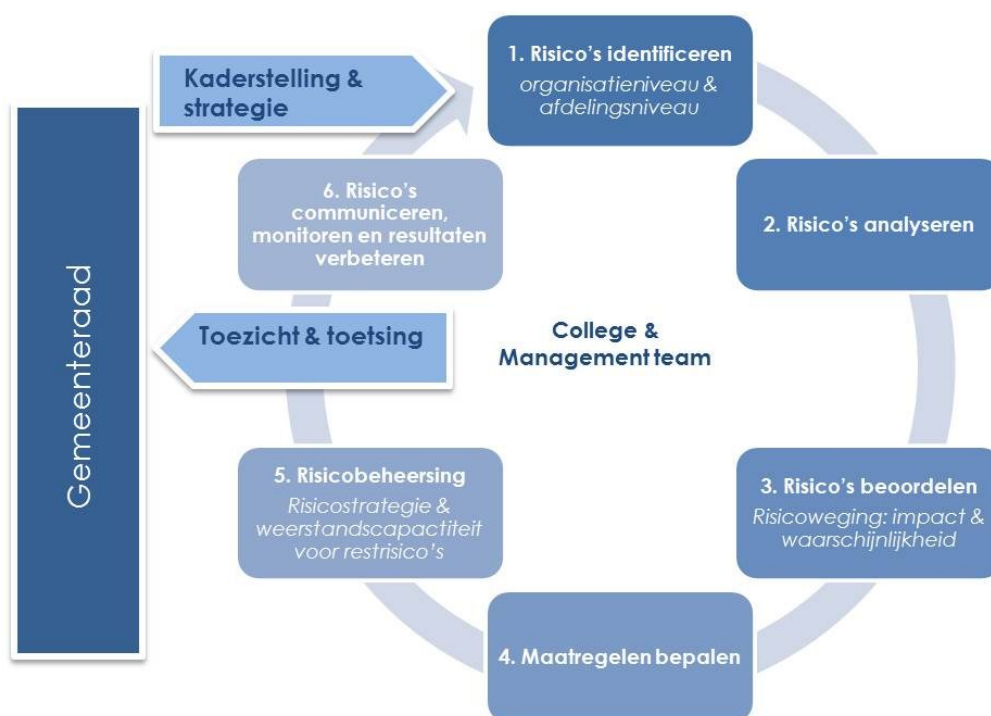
Gemeenteraad

Kaderstelling & strategie

1. Risico's identificeren
organisatieniveau & afdelingsniveau

2. Risico's analyseren

3. Risico's beoordelen
Risicoweging: impact & waarschijnlijkheid

4. Maatregelen bepalen

5. Risicobeheersing
Risicostrategie & weerstandscapactiteit voor restrisico's

6. Risico's communiceren, monitoren en resultaten verbeteren

Toezicht & toetsing

College & Management team